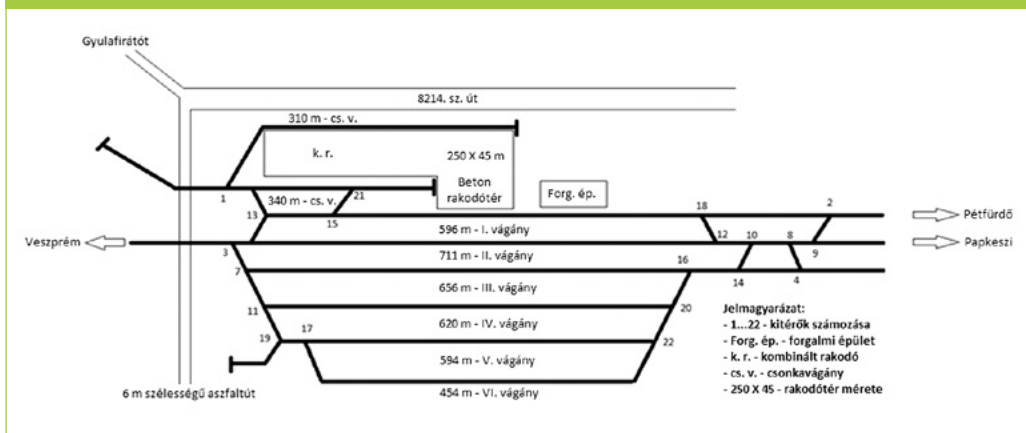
Gyulafirátót

8214. sz. út

310 m - cs. v.

k. r.

250 X 45 m

Beton rakodótér

Forg. ép.

1

340 m - cs. v.

21

13

15

18

2

Pétfürdő

596 m - I. vágány

12

10

8

Veszprém

Papkeszi

3

711 m - II. vágány

9

7

16

14

4

656 m - III. vágány

11

20

620 m - IV. vágány

19

17

22

594 m - V. vágány

6 m szélességű aszfaltút

454 m - VI. vágány

Jelmagyarázat:
- 1...22 - kitérők számozása
- Forg. ép. - forgalmi épület
- k. r. - kombinált rakodó
- cs. v. - csonkavágány
- 250 X 45 - rakodótér mérete